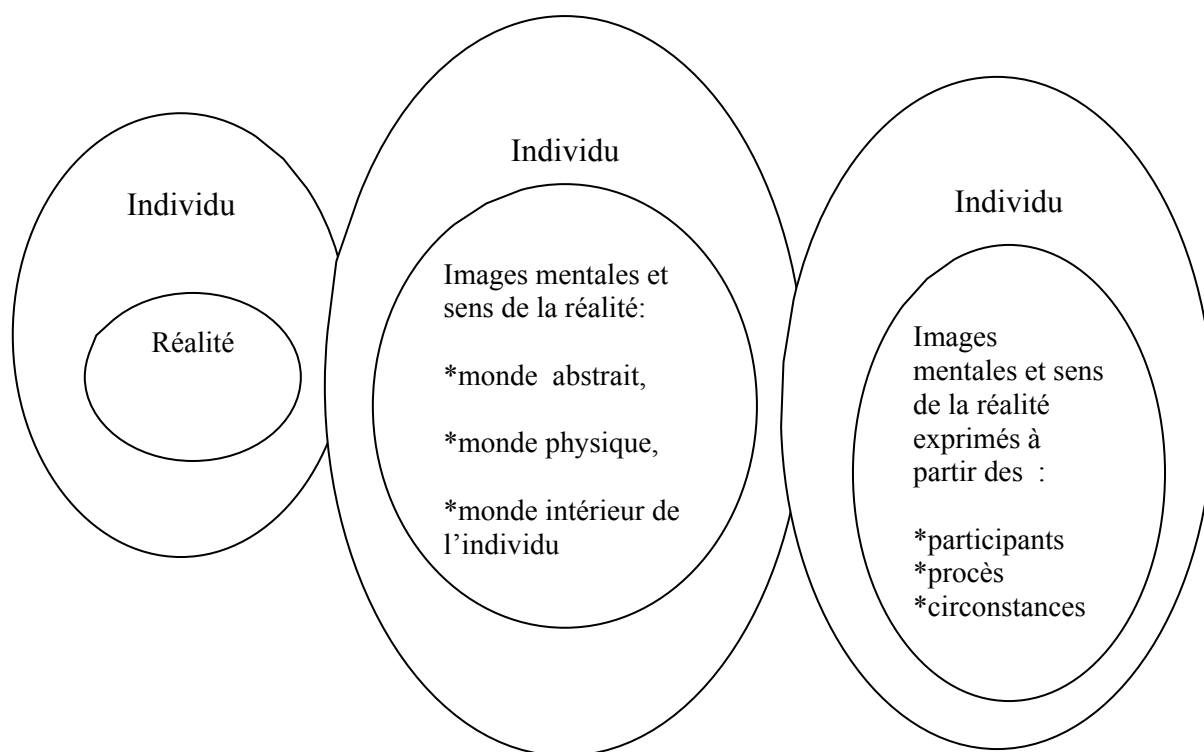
Individu

Réalité

Individu

Images mentales et sens de la réalité:

*monde abstrait,

*monde physique,

*monde intérieur de l'individu

Individu

Images mentales et sens de la réalité exprimés à partir des :

*participants
*procès
*circonstances